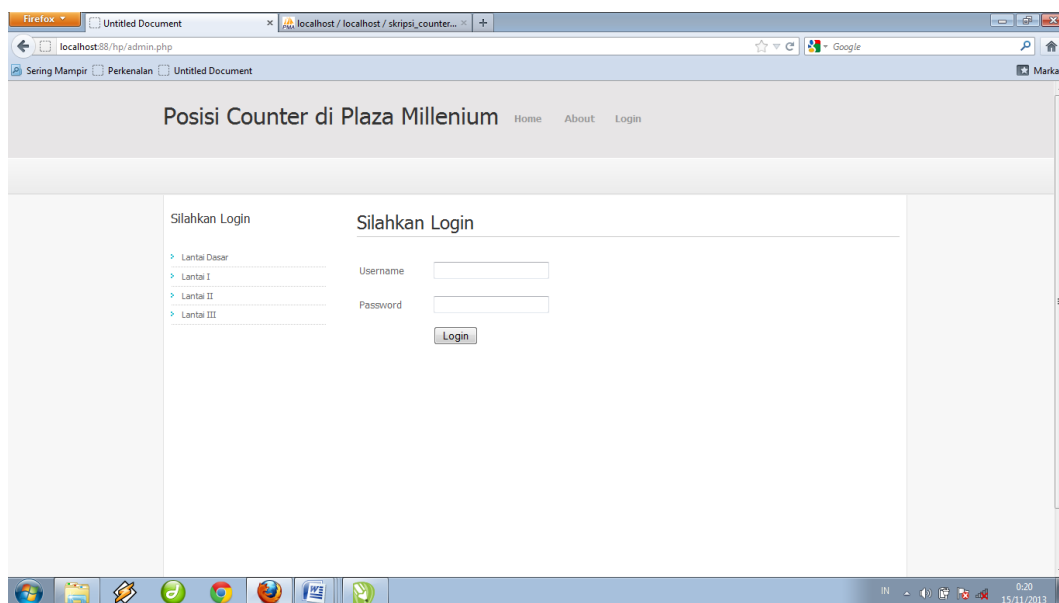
Firefox

Untitled Document ×

localhost / localhost / skripsi_counter... ×

+

localhost:88/hp/admin.php

Google

Sering Mampir

Perkenalan

Untitled Document

Marka

Posisi Counter di Plaza Millenium

Home

About

Login

Silahkan Login

Lantai Dasar

Lantai I

Lantai II

Lantai III

Silahkan Login

Username

Password

Login

IN

0:20

15/11/2013